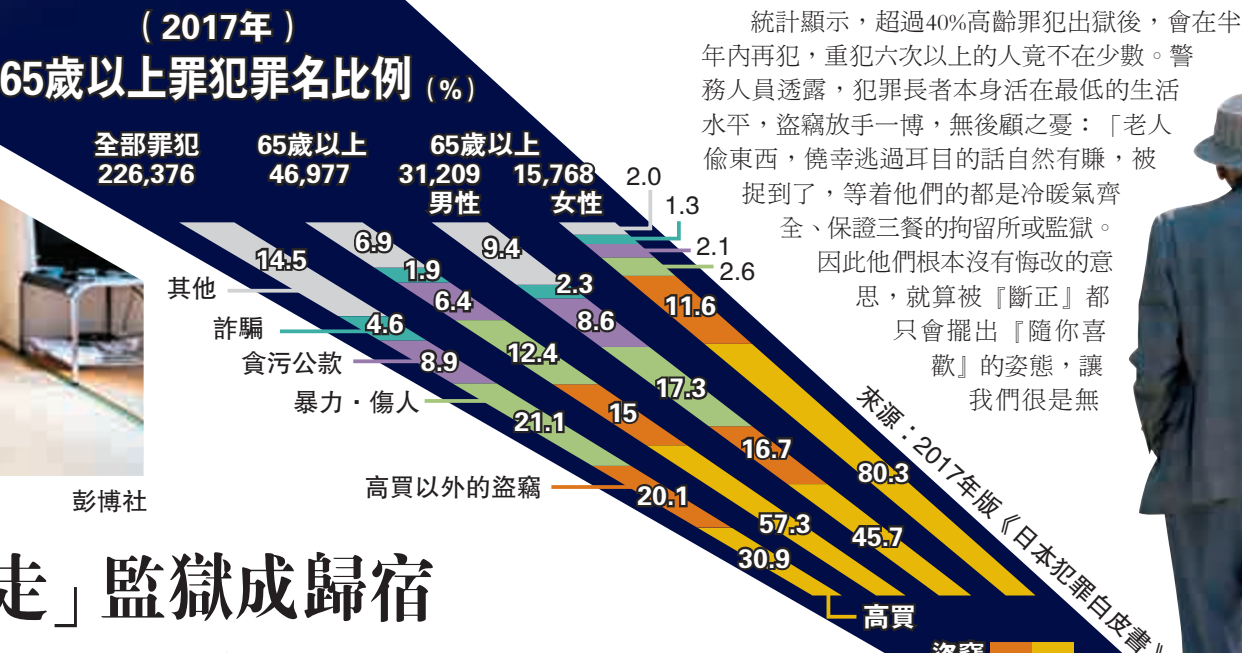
（2017年）
65歲以上罪犯罪名比例（%）

全部罪犯 226,376
65歲以上 46,977
65歲以上 31,209 男性
15,768 女性

其他
詐騙
貪污公款
暴力・傷人
高買以外的盜竊
高買

14.5
4.6
8.9
21.1
20.1
30.9

6.9
1.9
6.4
12.4
15
57.3

9.4
2.3
8.6
17.3
16.7
45.7

2.0
1.3
2.1
2.6
11.6
80.3

來源：2017年版《日本犯罪白皮書》

彭博社

走」監獄成歸宿

統計顯示，超過40%高齡罪犯出獄後，會在半年內再犯，重犯六次以上的人竟不在少數。警務人員透露，犯罪長者本身活在最低的生活水平，盜竊放手一博，無後顧之憂：「老人偷東西，僥幸逃過耳目的話自然有賺，被捉到了，等着他們的都是冷暖氣齊全、保證三餐的拘留所或監獄。因此他們根本沒有悔改的意思，就算被『斷正』都只會擺出『隨你喜歡』的姿態，讓我們很是無

盜竊